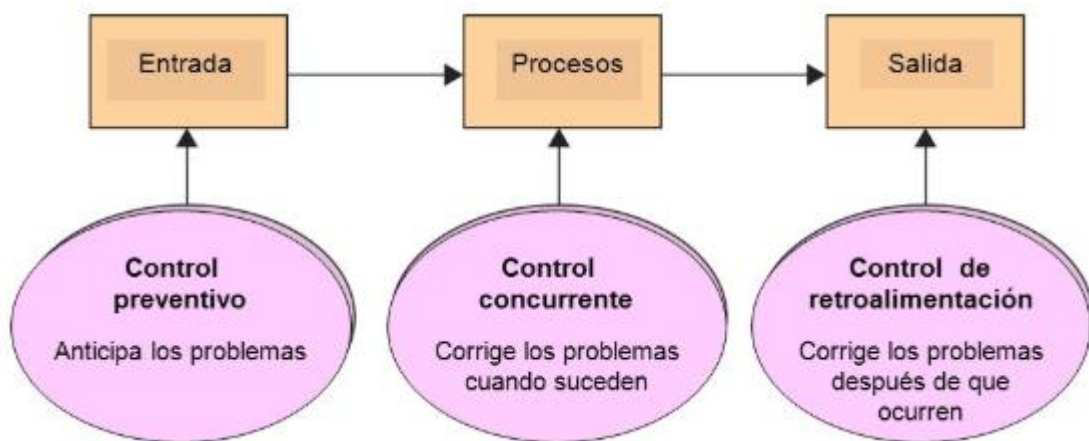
Entrada

Procesos

Salida

Control preventivo

Anticipa los problemas

Control concurrente

Corrige los problemas cuando suceden

Control de retroalimentación

Corrige los problemas después de que ocurren